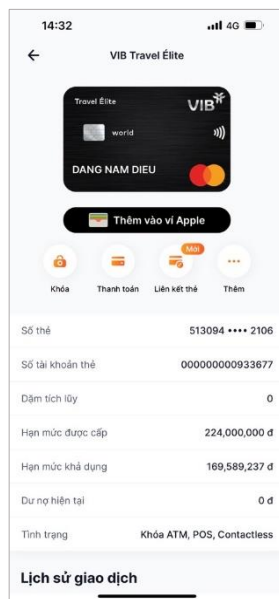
14:32
4G

VIB Travel Élite

Travel Élite
VIB
world

DANG NAM DIEU

Thêm vào ví Apple

Mới

Khóa
Thanh toán
Liên kết thẻ
Thêm

| | |
|---|---|
| Số thẻ | 513094 •••• 2106 |
| Số tài khoản thẻ | 000000000933677 |
| Dặm tích lũy | 0 |
| Hạn mức được cấp | 224,000,000 đ |
| Hạn mức khả dụng | 169,589,237 đ |
| Dư nợ hiện tại | 0 đ |
| Tình trạng | Khóa ATM, POS, Contactless |

Lịch sử giao dịch